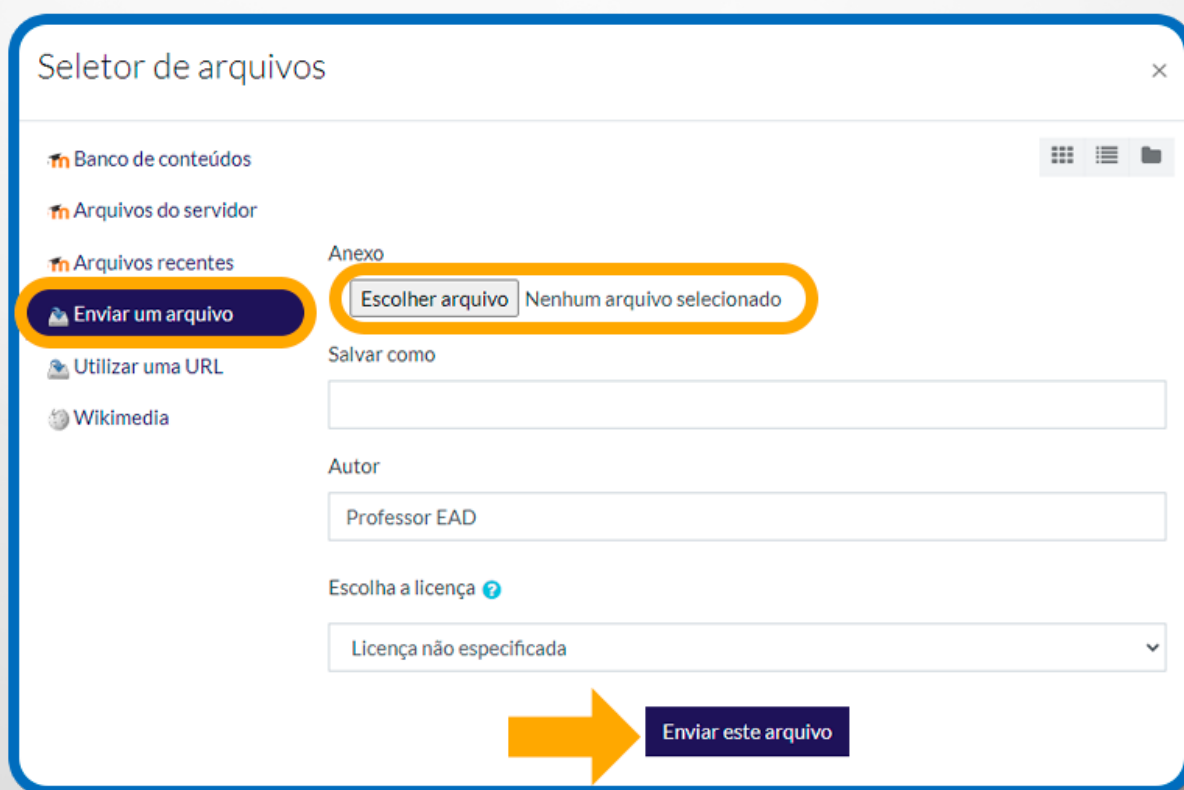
Seletor de arquivos

×

Banco de conteúdos
Arquivos do servidor
Arquivos recentes
Enviar um arquivo
Utilizar uma URL
Wikimedia

Anexo

Escolher arquivo Nenhum arquivo selecionado

Salvar como

Autor

Professor EAD

Escolha a licença

Licença não especificada

Enviar este arquivo